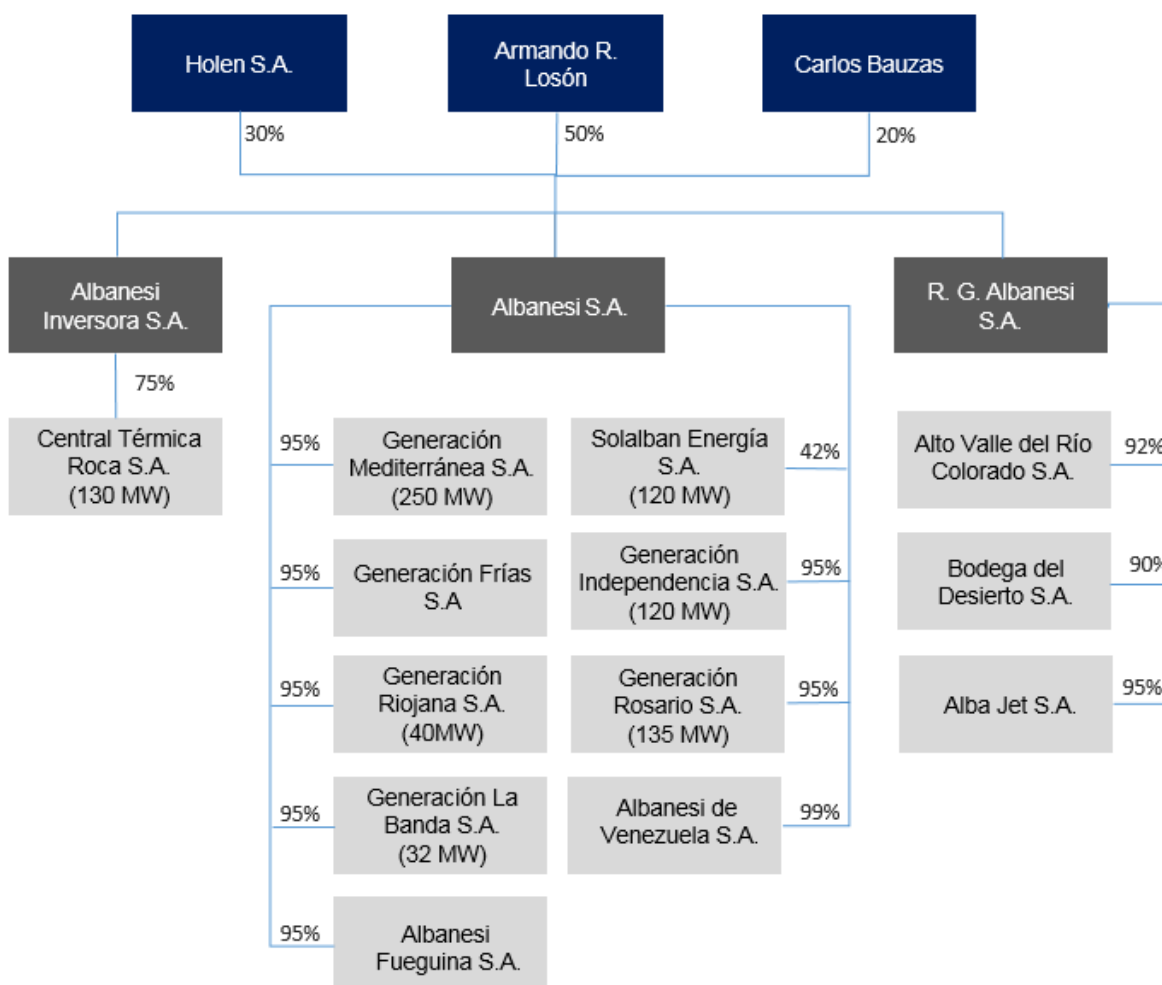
Holen S.A.

Armando R. Losón

Carlos Bauzas

30%

50%

20%

Albanesi Inversora S.A.

Albanesi S.A.

R. G. Albanesi S.A.

75%

Central Térmica Roca S.A. (130 MW)

95%

Generación Mediterránea S.A. (250 MW)

Solalban Energía S.A. (120 MW)

42%

Alto Valle del Río Colorado S.A.

92%

95%

Generación Frías S.A

Generación Independencia S.A. (120 MW)

95%

Bodega del Desierto S.A.

90%

95%

Generación Riojana S.A. (40MW)

Generación Rosario S.A. (135 MW)

95%

Alba Jet S.A.

95%

95%

Generación La Banda S.A. (32 MW)

Albanesi de Venezuela S.A.

99%

95%

Albanesi Fueguina S.A.